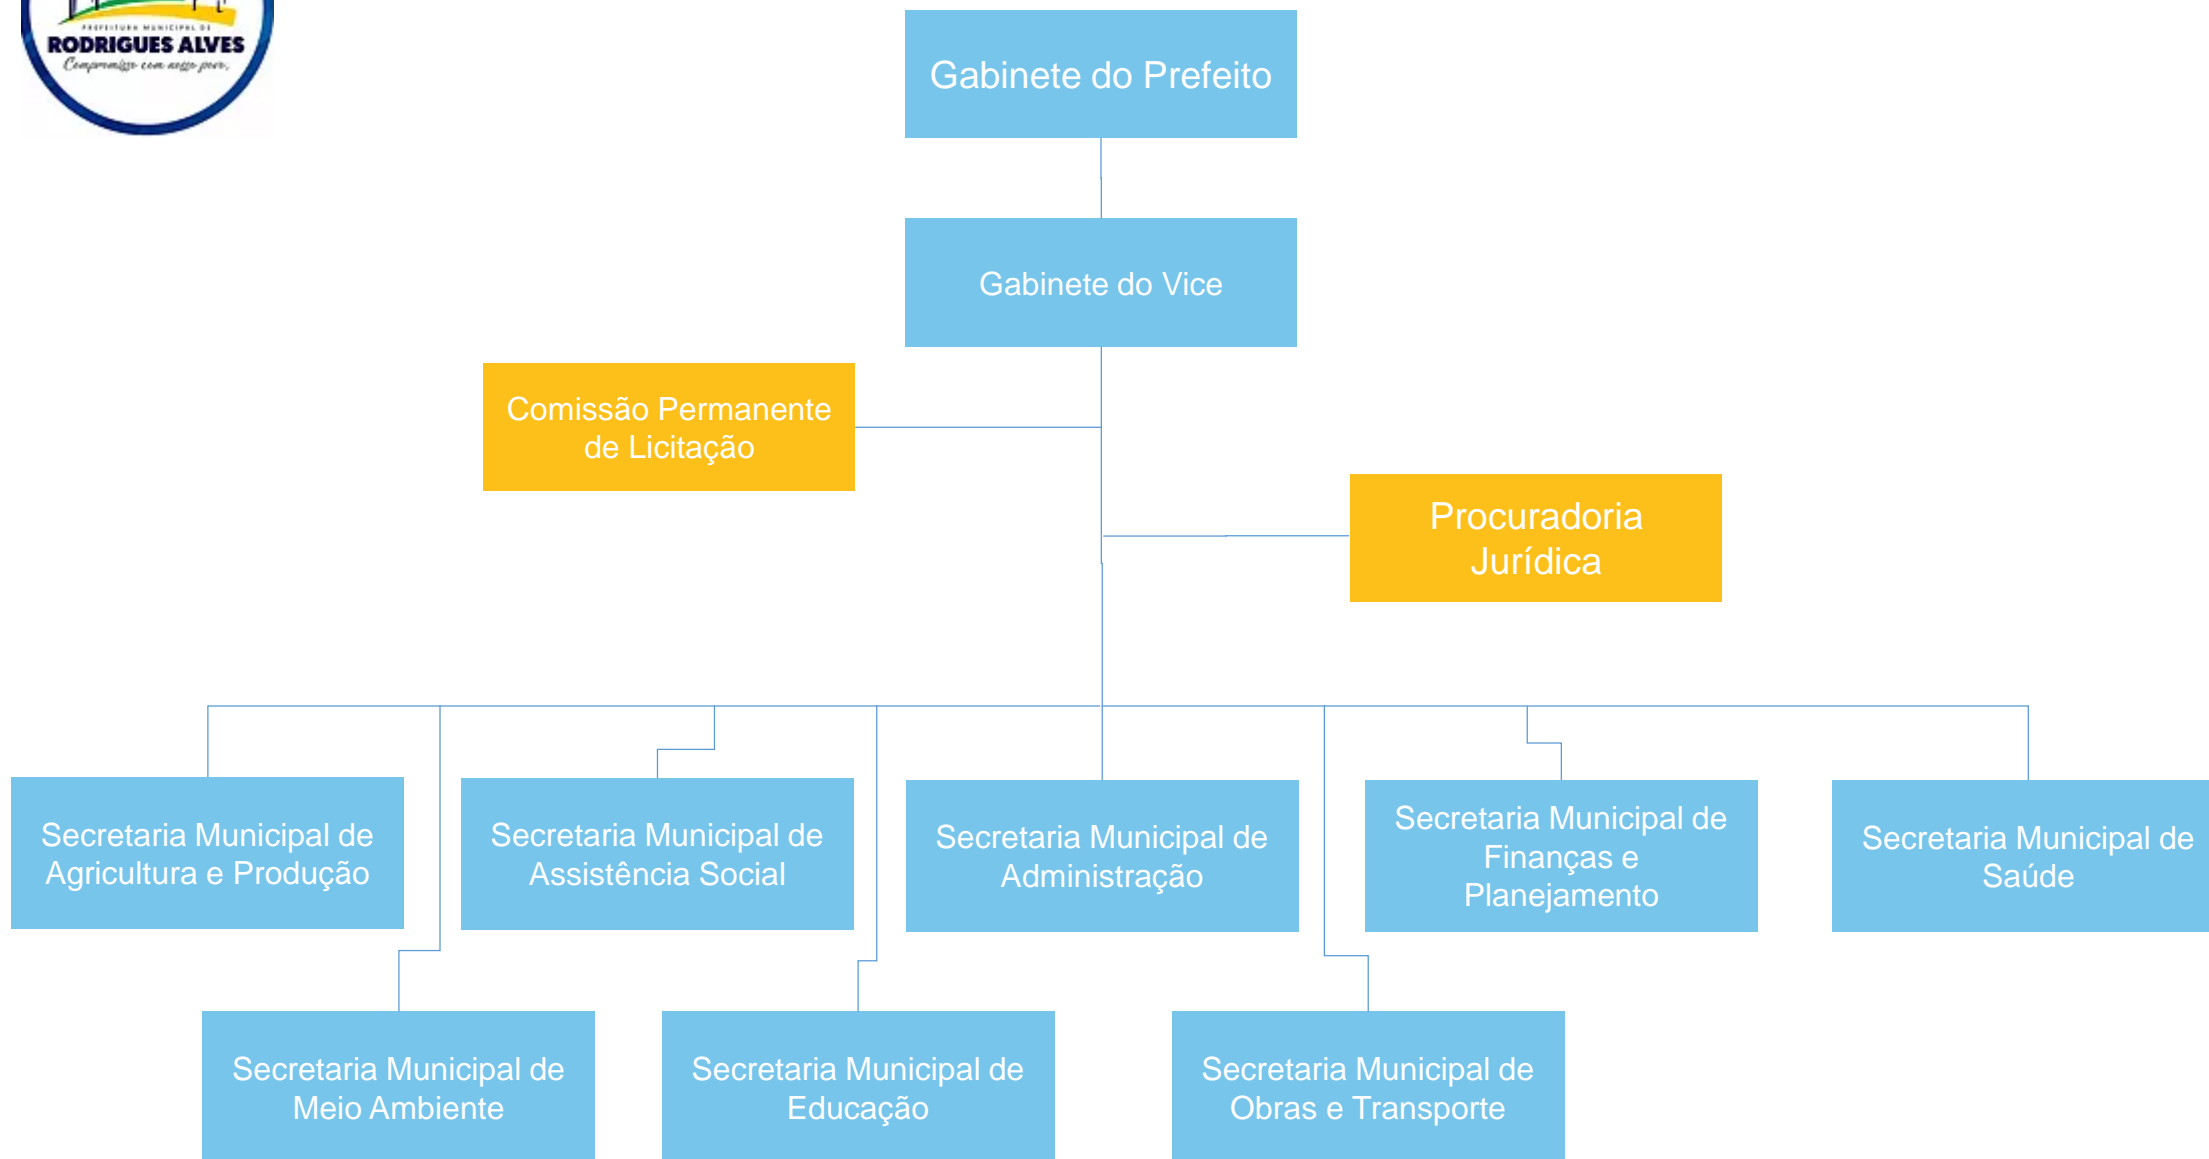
PREFEITURA MUNICIPAL DE
RODRIGUES ALVES
Compromisso com nosso povo.

Gabinete do Prefeito

Gabinete do Vice

Comissão Permanente de Licitação

Procuradoria Jurídica

Secretaria Municipal de Agricultura e Produção

Secretaria Municipal de Assistência Social

Secretaria Municipal de Administração

Secretaria Municipal de Finanças e Planejamento

Secretaria Municipal de Saúde

Secretaria Municipal de Meio Ambiente

Secretaria Municipal de Educação

Secretaria Municipal de Obras e Transporte